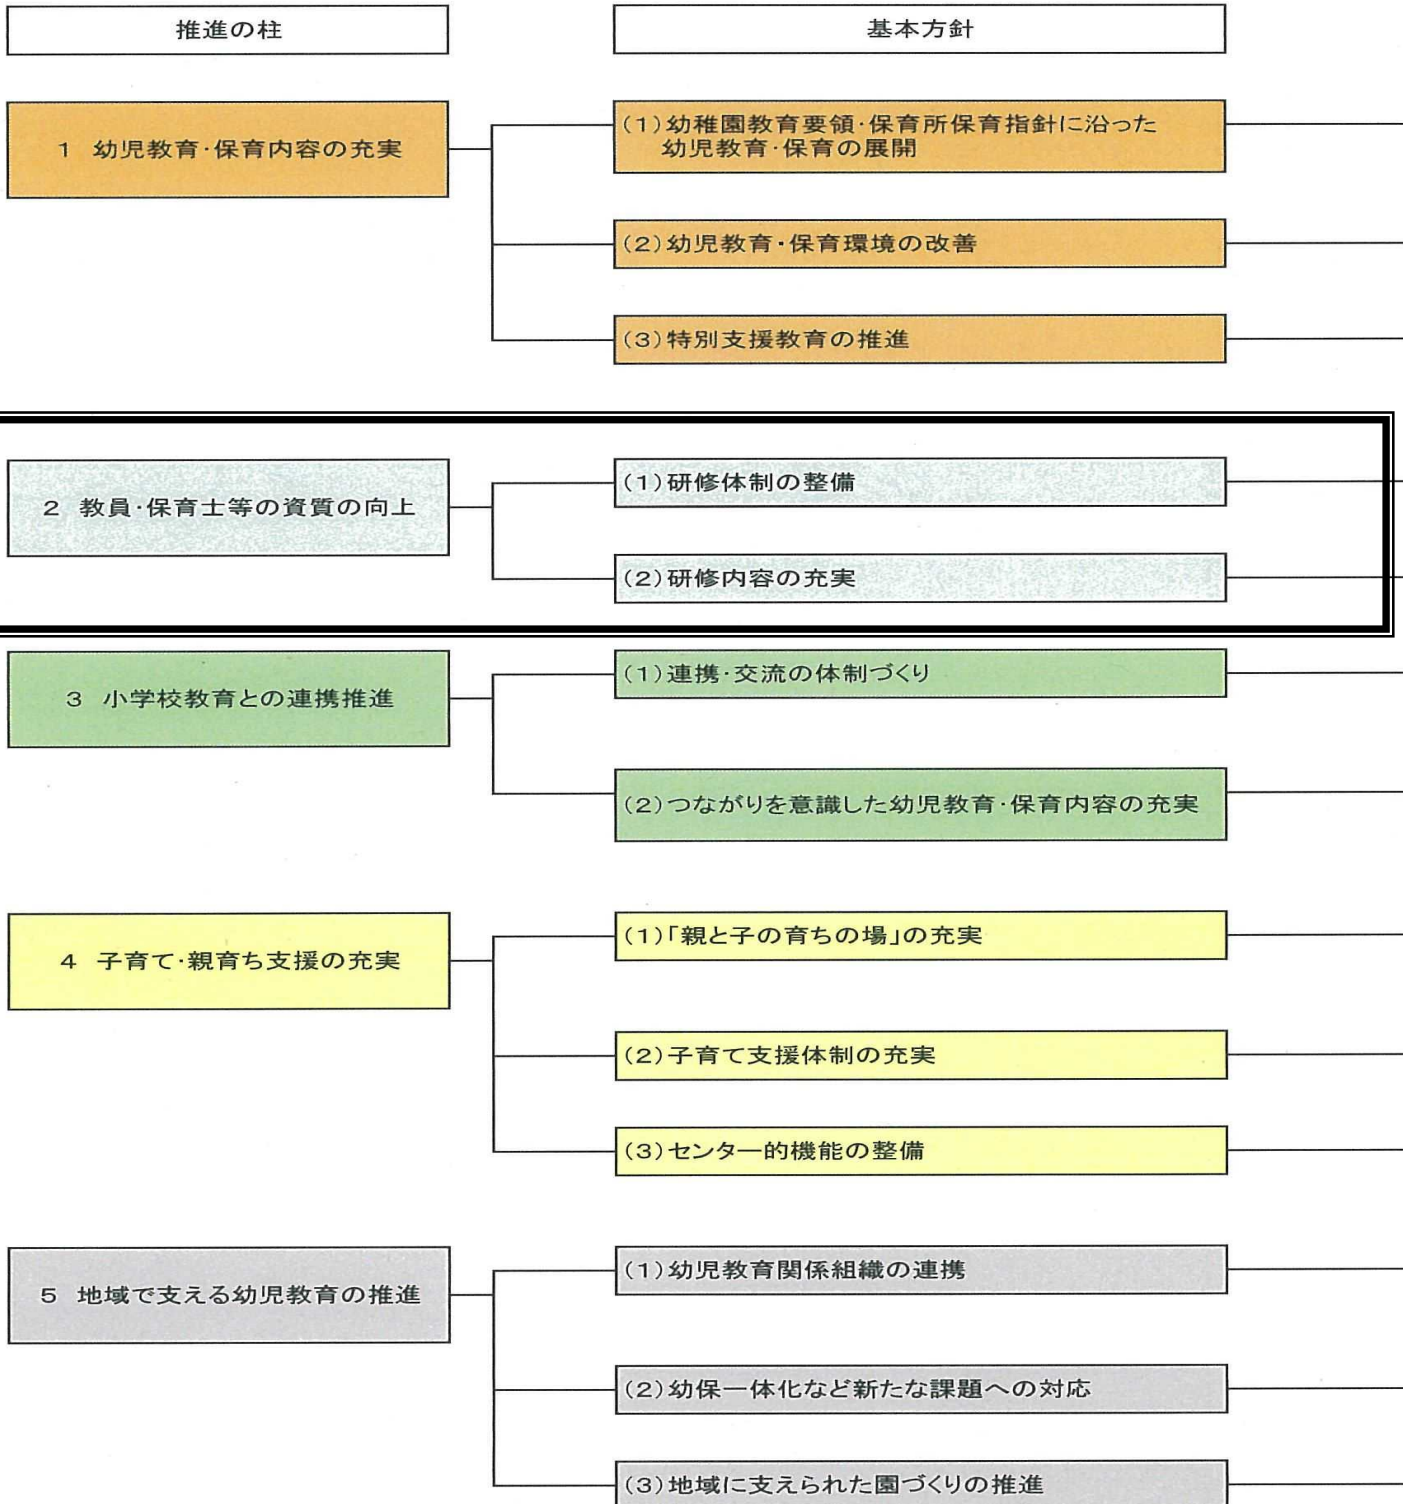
推進の柱

基本方針

1 幼児教育・保育内容の充実

(1)幼稚園教育要領・保育所保育指針に沿った幼児教育・保育の展開

(2)幼児教育・保育環境の改善

(3)特別支援教育の推進

2 教員・保育士等の資質の向上

(1)研修体制の整備

(2)研修内容の充実

3 小学校教育との連携推進

(1)連携・交流の体制づくり

(2)つながりを意識した幼児教育・保育内容の充実

4 子育て・親育ち支援の充実

(1)「親と子の育ちの場」の充実

(2)子育て支援体制の充実

(3)センター的機能の整備

5 地域で支える幼児教育の推進

(1)幼児教育関係組織の連携

(2)幼保一体化など新たな課題への対応

(3)地域に支えられた園づくりの推進